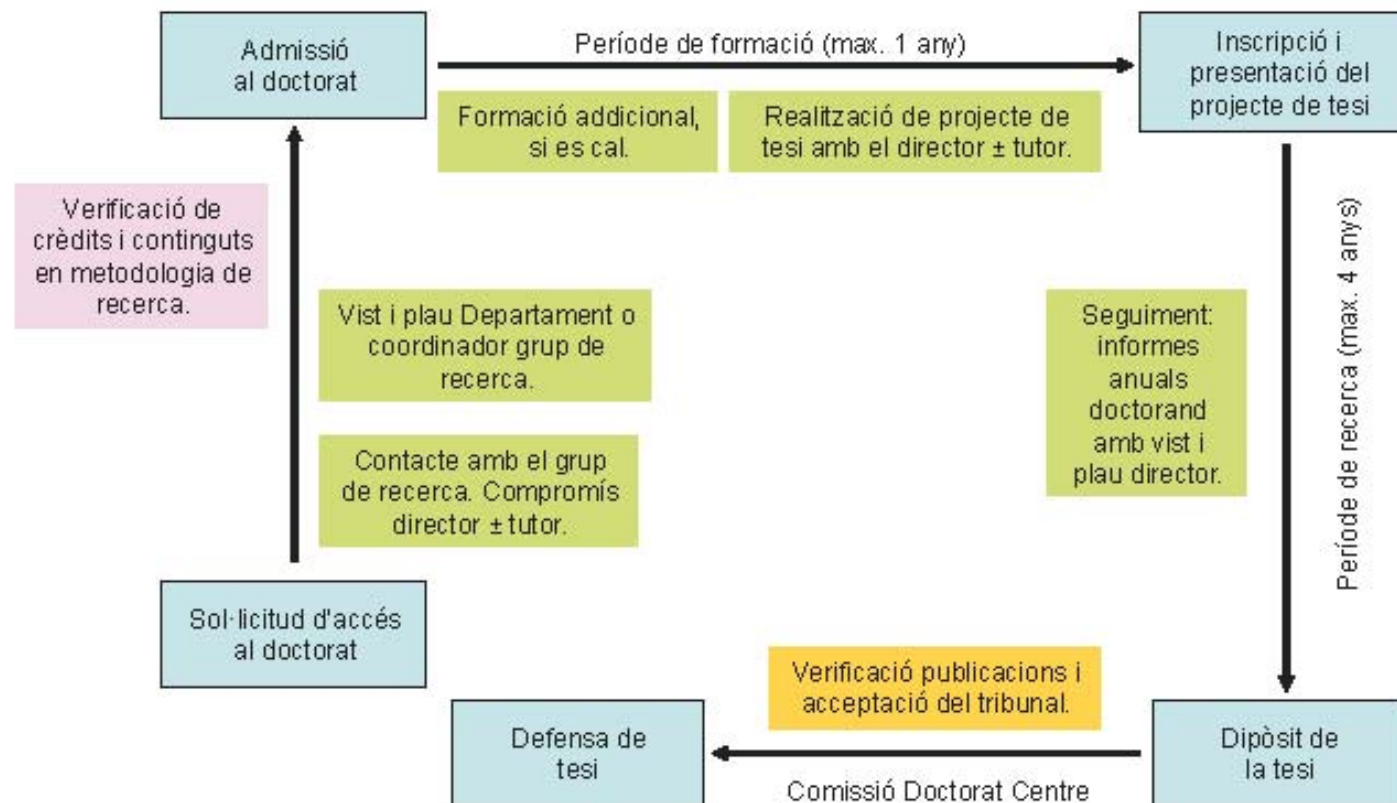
Admissió al doctorat

Període de formació (max. 1 any)

Inscripció i presentació del projecte de tesi

Formació addicional, si es cal.

Realització de projecte de tesi amb el director ± tutor.

Verificació de crèdits i continguts en metodologia de recerca.

Vist i plau Departament o coordinador grup de recerca.

Contacte amb el grup de recerca. Compromís director ± tutor.

Seguiment: informes anuals doctorand amb vist i plau director.

Període de recerca (max. 4 anys)

Sol·licitud d'accés al doctorat

Verificació publicacions i acceptació del tribunal.

Defensa de tesi

Dipòsit de la tesi

Comissió Doctorat Centre